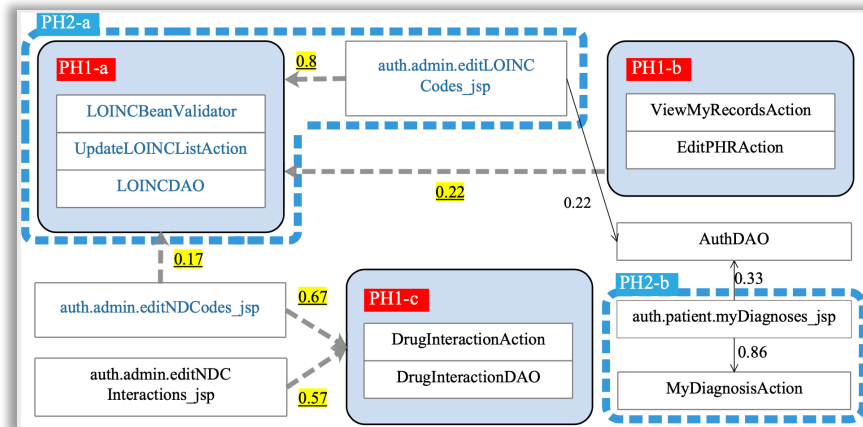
PH2-a

PH1-a

LOINCBeanValidator

UpdateLOINCListAction

LOINCDAO

0.8

auth.admin.editLOINC Codes_jsp

PH1-b

ViewMyRecordsAction

EditPHRAction

0.22

0.22

AuthDAO

0.17

auth.admin.editNDCodes_jsp

0.67

PH1-c

DrugInteractionAction

DrugInteractionDAO

auth.admin.editNDC Interactions_jsp

0.57

PH2-b

0.33

auth.patient.myDiagnoses_jsp

0.86

MyDiagnosisAction